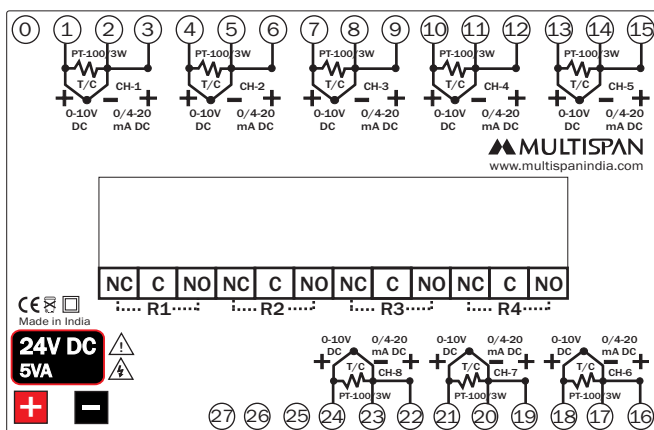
0 1 2 3 4 5 6 7 8 9 10 11 12 13 14 15

PT-100 3W
T/C
CH-1
+ - +
0-10V DC
0/4-20 mA DC

PT-100 3W
T/C
CH-2
+ - +
0-10V DC
0/4-20 mA DC

PT-100 3W
T/C
CH-3
+ - +
0-10V DC
0/4-20 mA DC

PT-100 3W
T/C
CH-4
+ - +
0-10V DC
0/4-20 mA DC

PT-100 3W
T/C
CH-5
+ - +
0-10V DC
0/4-20 mA DC

MULTISPAN
www.multispanindia.com

| NC | C | NO | NC | C | NO | NC | C | NO | NC | C | NO |
|---|---|---|---|---|---|---|---|---|---|---|---|

R1 R2 R3 R4

CE
Made in India

24V DC
5VA

+ -

0-10V DC
0/4-20 mA DC
+ - +
T/C
CH-8
PT-100 3W

0-10V DC
0/4-20 mA DC
+ - +
T/C
CH-7
PT-100 3W

0-10V DC
0/4-20 mA DC
+ - +
T/C
CH-6
PT-100 3W

27 26 25 24 23 22 21 20 19 18 17 16